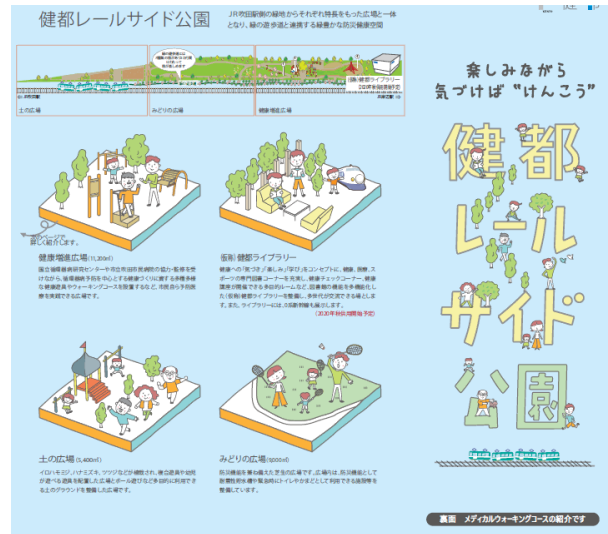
健都レールサイド公園

JR吹田操車場の跡地からそれぞれ特長をもった広場と一体となり、緑の遊歩道と連携する緑豊かな防災健康空間

土の広場

みどりの広場

健康増進広場

(仮称)健都ライブラリー

楽しみながら 気づけば"けんこう"

健都レールサイド公園

健康増進広場(1,200㎡)

国立循環器病研究センターや市立吹田市民病院の協力・監修を受けながら、循環器病予防を中心とする健康づくりに関する多様多種な健康遊具やウォーキングコースを設置するなど、市民自ら予防医療を実践できる広場です。

(仮称)健都ライブラリー

健康への"気づき"「楽しみ」「学び」をコンセプトに、健康、医療、スポーツの専門図書コーナーを充実し、健康チェックコーナー、健康講座が開催できる多目的ルームなど、図書館の機能を多機能化した(仮称)健都ライブラリーを整備し、多世代が交流できる場とします。また、ライブラリーには、広場を管理する機能もあります。

(2020年秋供用開始予定)

土の広場

イロハモミジ、ハナミズキ、ツツジなどが植栽され、複合遊具や幼児が遊べる遊具を配置した広場とボール遊びなどの多目的に利用できる土のグラウンドを整備した広場です。

みどりの広場(5,000㎡)

防災機能を兼ね備えた芝生の広場です。広場には、防災機能として耐震性貯水槽や緊急時のトイレや、かまどとして利用できる施設等を整備しています。

裏面 メディカルウォーキングコースの紹介です